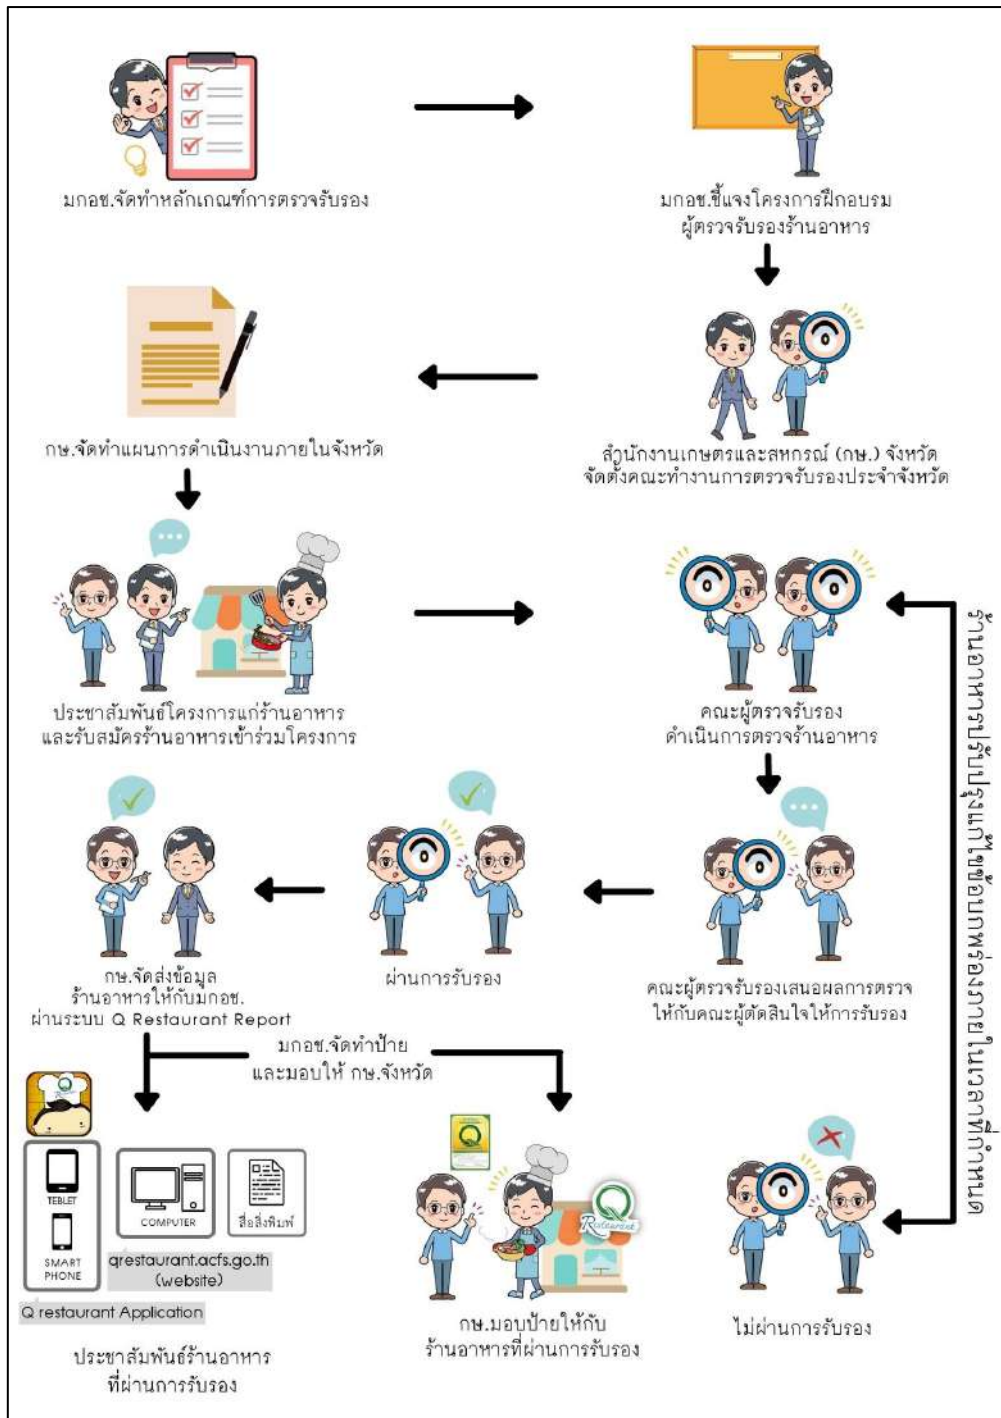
มกอช.จัดทำหลักเกณฑ์การตรวจรับรอง

มกอช.ชี้แจงโครงการฝึกอบรม ผู้ตรวจรับรองร้านอาหาร

สำนักงานเกษตรและสหกรณ์ (กษ.) จังหวัด จัดตั้งคณะทำงานการตรวจรับรองประจำจังหวัด

กษ.จัดทำแผนการดำเนินงานภายในจังหวัด

ประชาสัมพันธ์โครงการแก่ร้านอาหาร และรับสมัครร้านอาหารเข้าร่วมโครงการ

คณะผู้ตรวจรับรอง ดำเนินการตรวจร้านอาหาร

ร้านอาหารปรับปรุงแก้ไขข้อบกพร่องภายในเวลาที่กำหนด

คณะผู้ตรวจรับรองเสนอผลการตรวจ ให้กับคณะผู้ตัดสินใจให้การรับรอง

ผ่านการรับรอง

กษ.จัดส่งข้อมูล ร้านอาหารให้กับมกอช. ผ่านระบบ Q Restaurant Report

มกอช.จัดทำป้าย และมอบให้ กษ.จังหวัด

TEBLET

SMART PHONE

COMPUTER

สื่อสิ่งพิมพ์

qrestaurant.acfs.go.th (website)

Q restaurant Application

ประชาสัมพันธ์ร้านอาหาร ที่ผ่านการรับรอง

Q

Restaurant

กษ.มอบป้ายให้กับ ร้านอาหารที่ผ่านการรับรอง

ไม่ผ่านการรับรอง